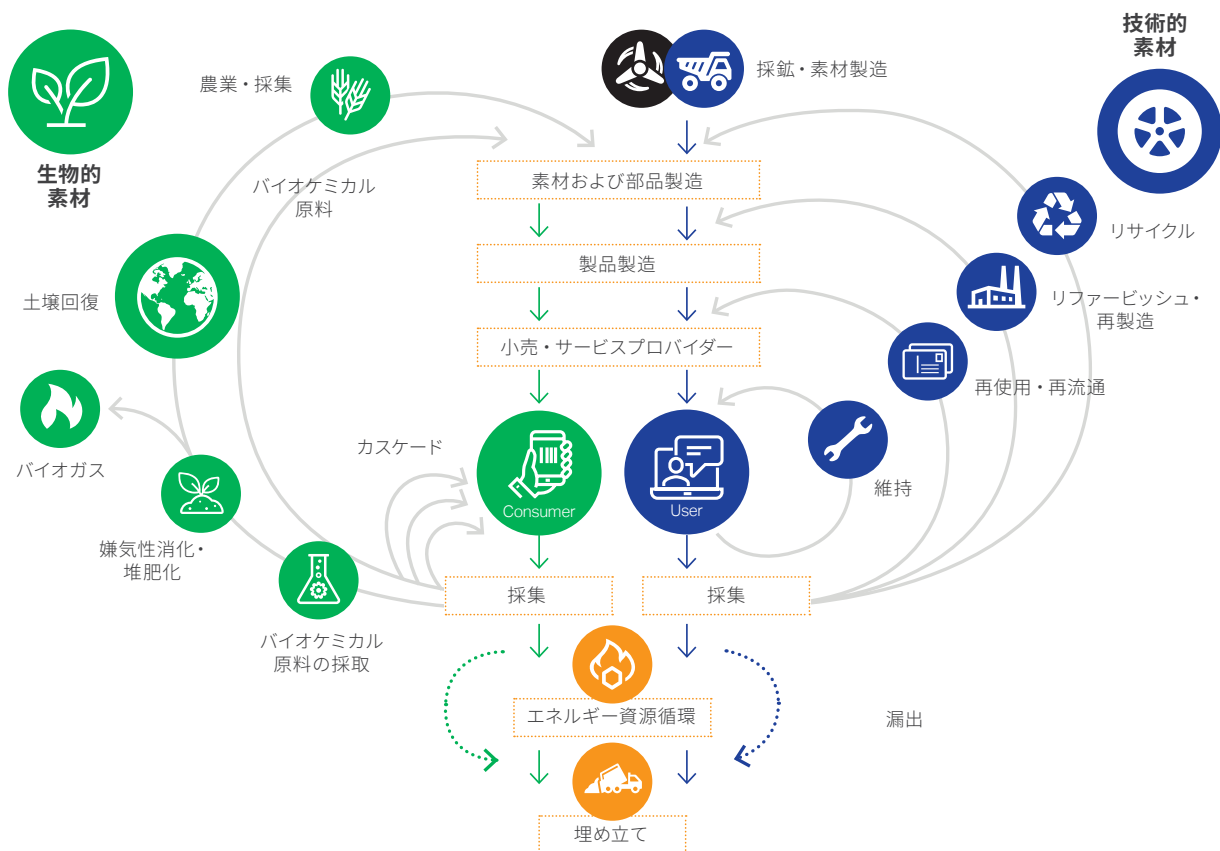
技術的
素材

生物的
素材

農業・採集

採鉱・素材製造

バイオケミカル
原料

素材および部品製造

リサイクル

製品製造

リファービッシュ・
再製造

土壌回復

小売・サービスプロバイダー

再使用・再流通

バイオガス

カスケード

Consumer

User

維持

嫌気性消化・
堆肥化

採集

採集

バイオケミカル
原料の採取

エネルギー資源循環

漏出

埋め立て